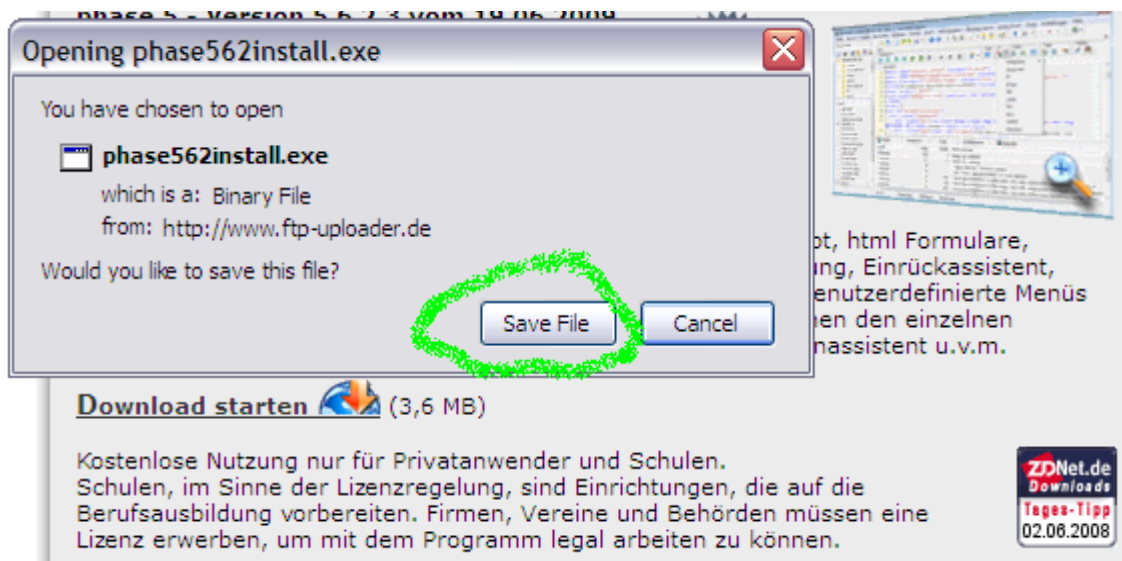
phase 5 - Version 5.6.2.3 vom 19.06.2009

Opening phase562install.exe

You have chosen to open

phase562install.exe

which is a: Binary File

from: http://www.ftp-uploader.de

Would you like to save this file?

Save File

Cancel

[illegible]pt, html Formulare, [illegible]ung, Einrückassistent, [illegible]enutzerdefinierte Menüs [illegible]hen den einzelnen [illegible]nassistent u.v.m.

Download starten (3,6 MB)

Kostenlose Nutzung nur für Privatanwender und Schulen.
Schulen, im Sinne der Lizenzregelung, sind Einrichtungen, die auf die Berufsausbildung vorbereiten. Firmen, Vereine und Behörden müssen eine Lizenz erwerben, um mit dem Programm legal arbeiten zu können.

ZDNet.de Downloads Tages-Tipp 02.06.2008